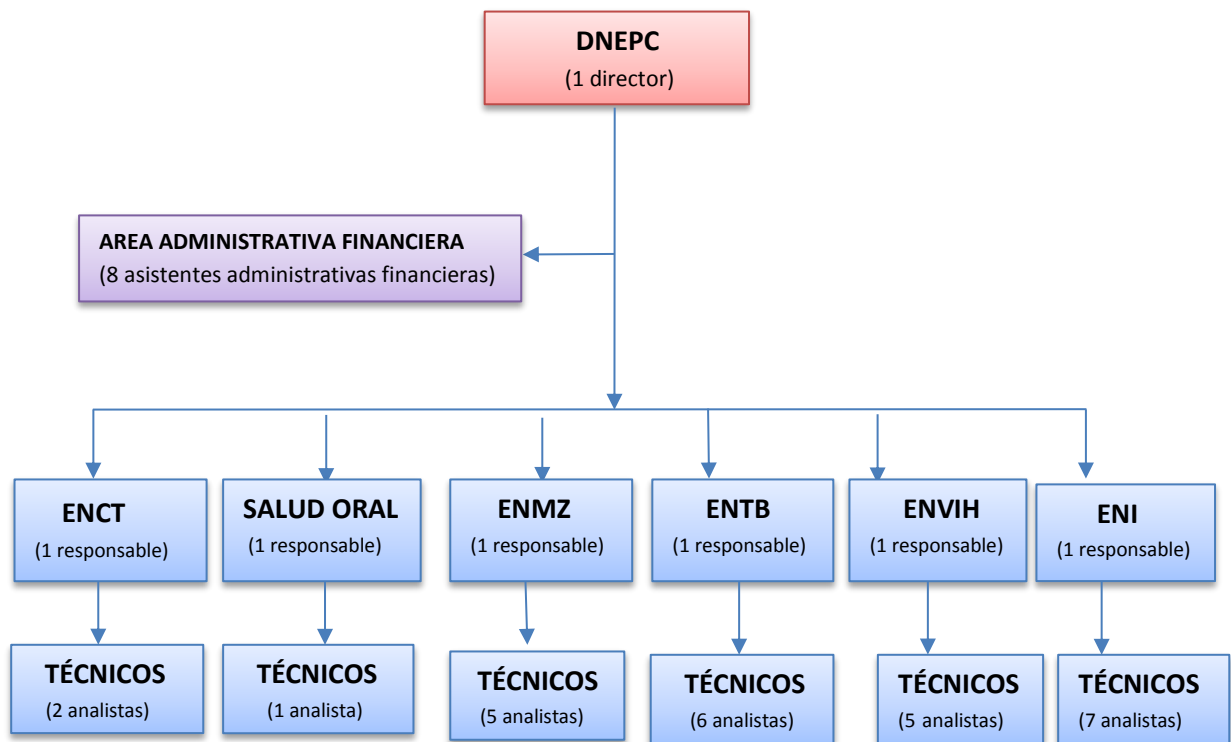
DNEPC
(1 director)

AREA ADMINISTRATIVA FINANCIERA
(8 asistentes administrativas financieras)

ENCT
(1 responsable)

SALUD ORAL
(1 responsable)

ENMZ
(1 responsable)

ENTB
(1 responsable)

ENVIH
(1 responsable)

ENI
(1 responsable)

TÉCNICOS
(2 analistas)

TÉCNICOS
(1 analista)

TÉCNICOS
(5 analistas)

TÉCNICOS
(6 analistas)

TÉCNICOS
(5 analistas)

TÉCNICOS
(7 analistas)